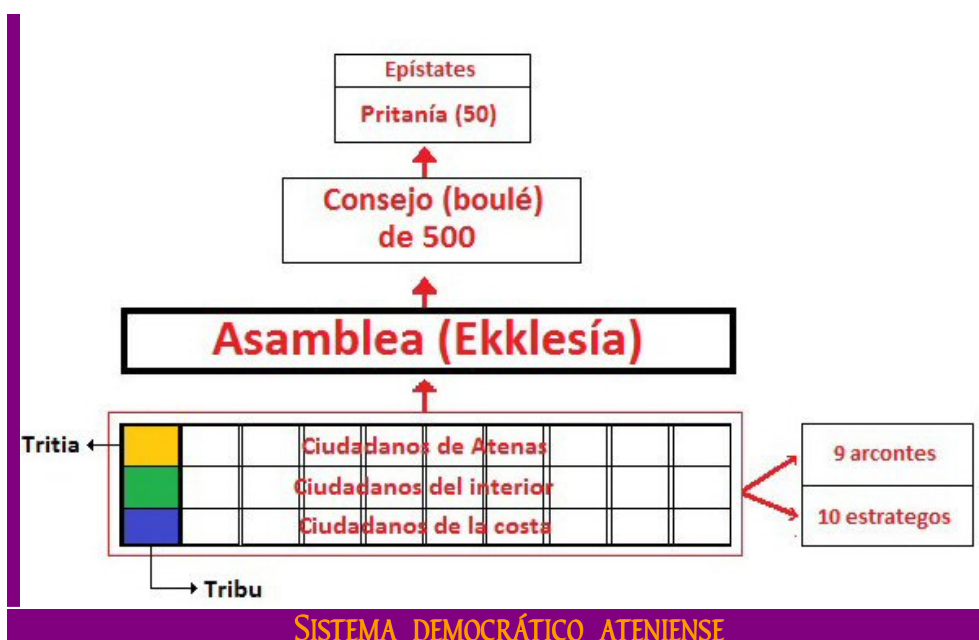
Epístates

Pritanía (50)

Consejo (boulé) de 500

Asamblea (Ekklesía)

Tritia

Ciudadanos de Atenas

Ciudadanos del interior

Ciudadanos de la costa

Tribu

9 arcontes

10 estrategos

SISTEMA DEMOCRÁTICO ATENIENSE